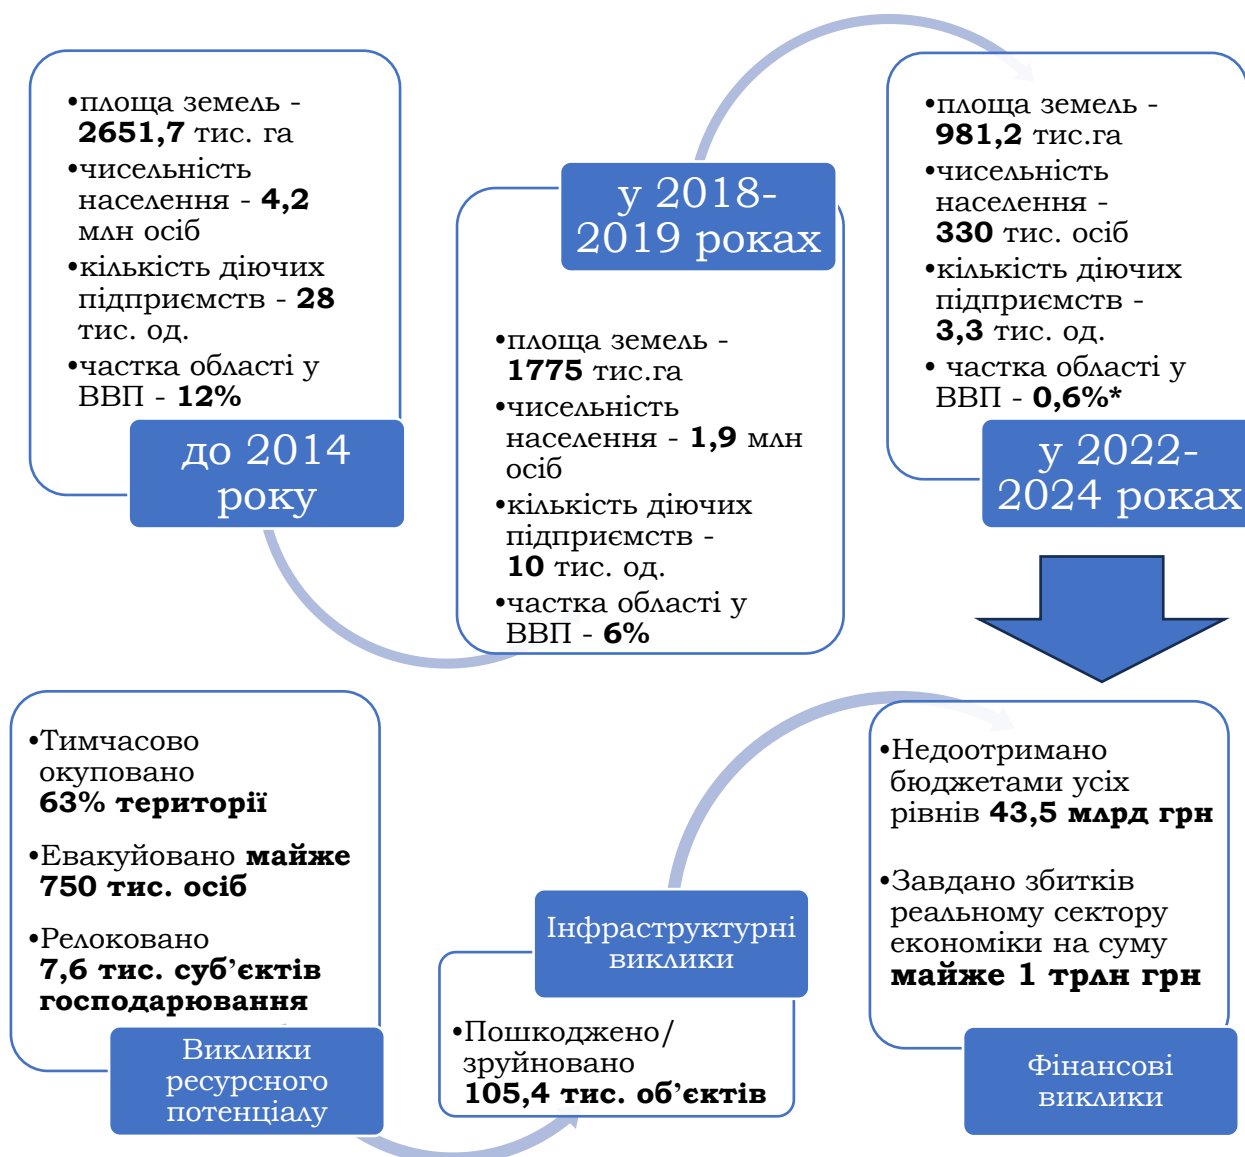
•площа земель - **2651,7** тис. га
•чисельність населення - **4,2** млн осіб
•кількість діючих підприємств - **28** тис. од.
•частка області у ВВП - **12%**

до 2014 року

у 2018-2019 роках

•площа земель - **1775** тис.га
•чисельність населення - **1,9** млн осіб
•кількість діючих підприємств - **10** тис. од.
•частка області у ВВП - **6%**

•площа земель - **981,2** тис.га
•чисельність населення - **330** тис. осіб
•кількість діючих підприємств - **3,3** тис. од.
• частка області у ВВП - **0,6%***

у 2022-2024 роках

•Тимчасово окуповано **63% території**
•Евакуйовано **майже 750 тис. осіб**
•Релоковано **7,6 тис. суб'єктів господарювання**

Виклики ресурсного потенціалу

Інфраструктурні виклики

•Пошкоджено/зруйновано **105,4 тис. об'єктів**

•Недоотримано бюджетами усіх рівнів **43,5 млрд грн**
•Завдано збитків реальному сектору економіки на суму **майже 1 трлн грн**

Фінансові виклики